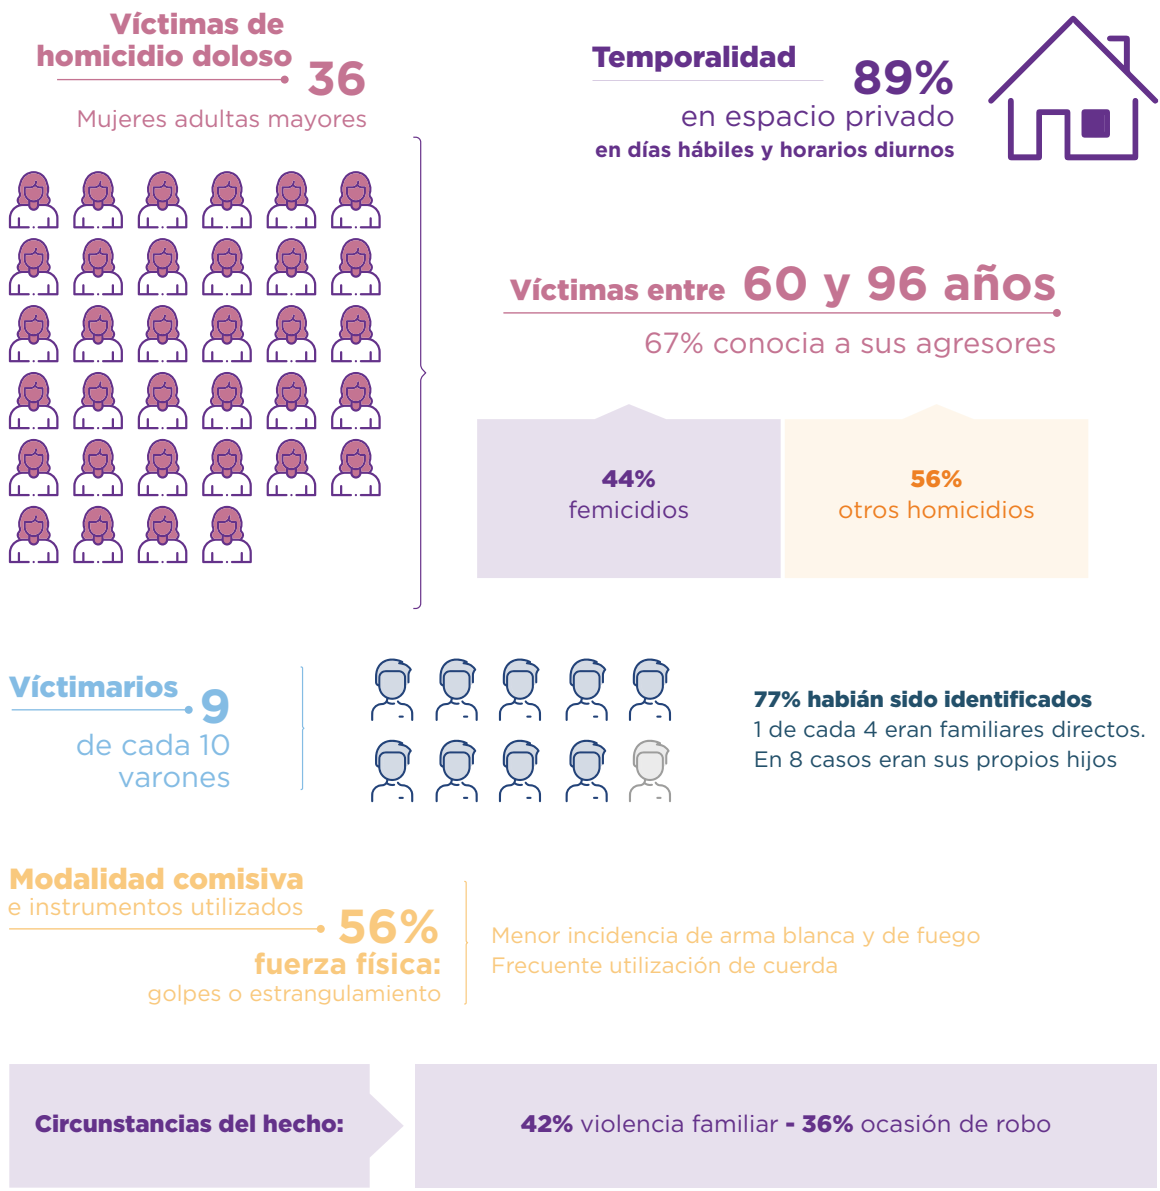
Víctimas de homicidio doloso

36

Mujeres adultas mayores

Temporalidad

89%

en espacio privado

en días hábiles y horarios diurnos

Víctimas entre 60 y 96 años

67% conocia a sus agresores

44%
femicidios

56%
otros homicidios

Víctimarios

9

de cada 10 varones

77% habían sido identificados
1 de cada 4 eran familiares directos.
En 8 casos eran sus propios hijos

Modalidad comisiva
e instrumentos utilizados

56%

fuerza física:
golpes o estrangulamiento

Menor incidencia de arma blanca y de fuego
Frecuente utilización de cuerda

Circunstancias del hecho:

42% violencia familiar - 36% ocasión de robo